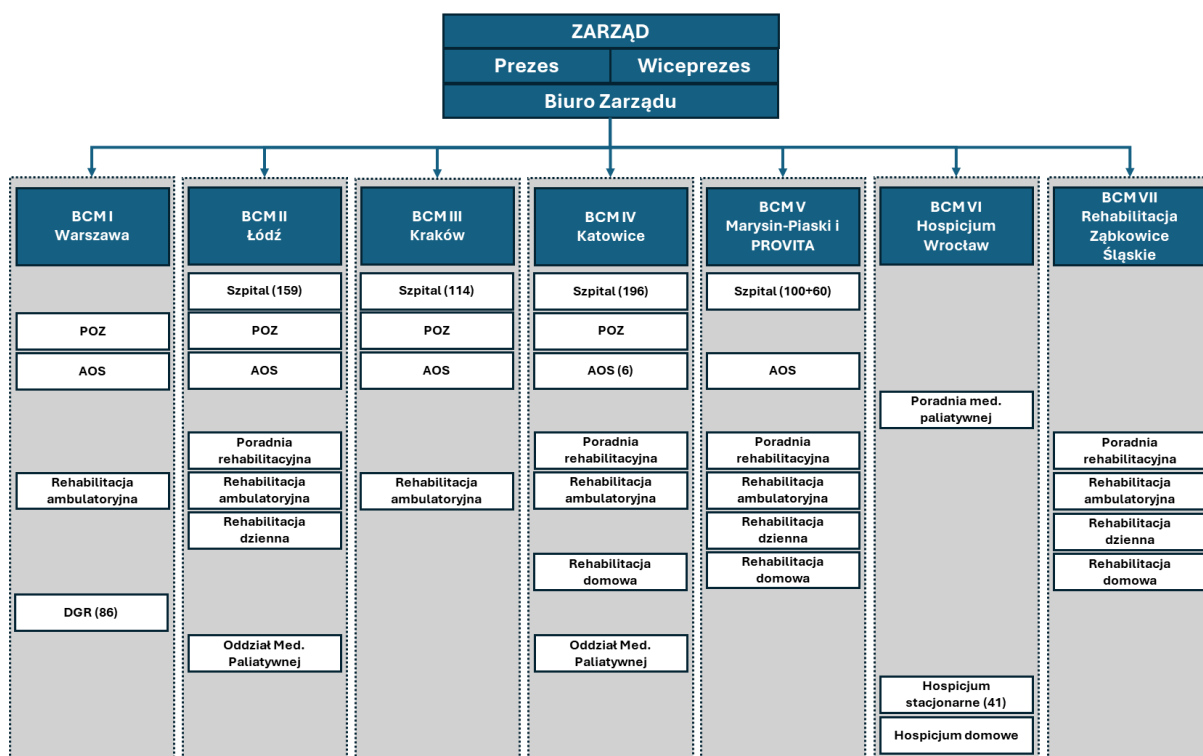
ZARZĄD

Prezes

Wiceprezes

Biuro Zarządu

BCM I
Warszawa

POZ

AOS

Rehabilitacja ambulatoryjna

DGR (86)

BCM II
Łódź

Szpital (159)

POZ

AOS

Poradnia rehabilitacyjna

Rehabilitacja ambulatoryjna

Rehabilitacja dzienna

Oddział Med. Paliatywnej

BCM III
Kraków

Szpital (114)

POZ

AOS

Rehabilitacja ambulatoryjna

BCM IV
Katowice

Szpital (196)

POZ

AOS (6)

Poradnia rehabilitacyjna

Rehabilitacja ambulatoryjna

Rehabilitacja domowa

Oddział Med. Paliatywnej

BCM V
Marysin-Piaski i PROVITA

Szpital (100+60)

AOS

Poradnia rehabilitacyjna

Rehabilitacja ambulatoryjna

Rehabilitacja dzienna

Rehabilitacja domowa

BCM VI
Hospicjum Wrocław

Poradnia med. paliatywnej

Hospicjum stacjonarne (41)

Hospicjum domowe

BCM VII
Rehabilitacja Ząbkowice Śląskie

Poradnia rehabilitacyjna

Rehabilitacja ambulatoryjna

Rehabilitacja dzienna

Rehabilitacja domowa